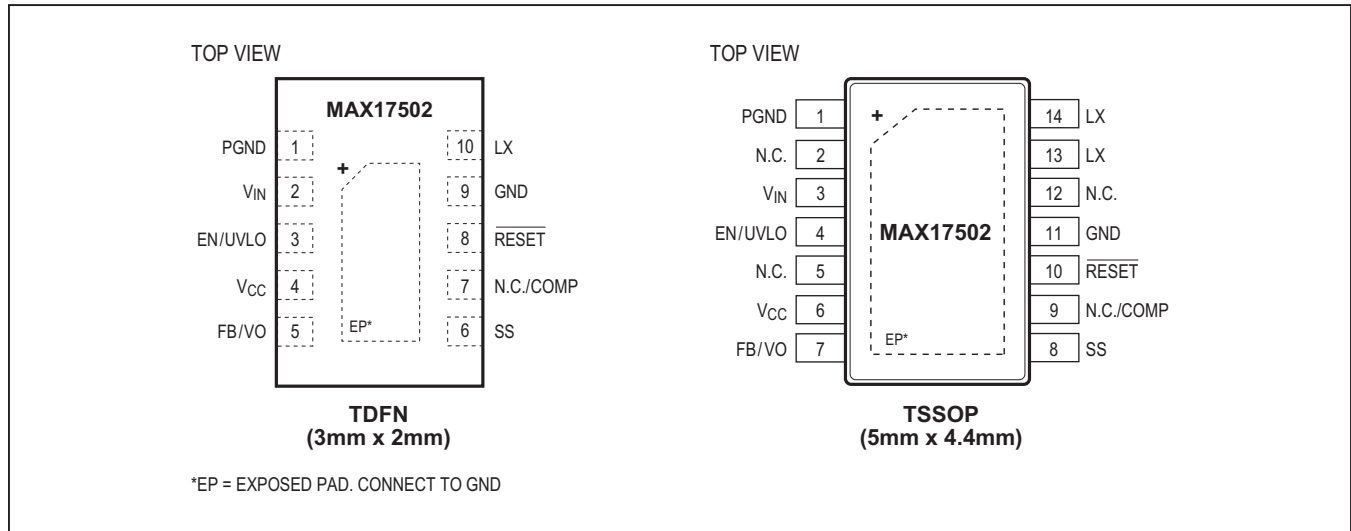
TOP VIEW

MAX17502

PGND 1
$V_{IN}$ 2
EN/UVLO 3
$V_{CC}$ 4
FB/VO 5

+

EP*

10 LX
9 GND
8 $\overline{RESET}$
7 N.C./COMP
6 SS

TDFN
(3mm x 2mm)

TOP VIEW

PGND 1
N.C. 2
$V_{IN}$ 3
EN/UVLO 4
N.C. 5
$V_{CC}$ 6
FB/VO 7

+

MAX17502

EP*

14 LX
13 LX
12 N.C.
11 GND
10 $\overline{RESET}$
9 N.C./COMP
8 SS

TSSOP
(5mm x 4.4mm)

*EP = EXPOSED PAD. CONNECT TO GND